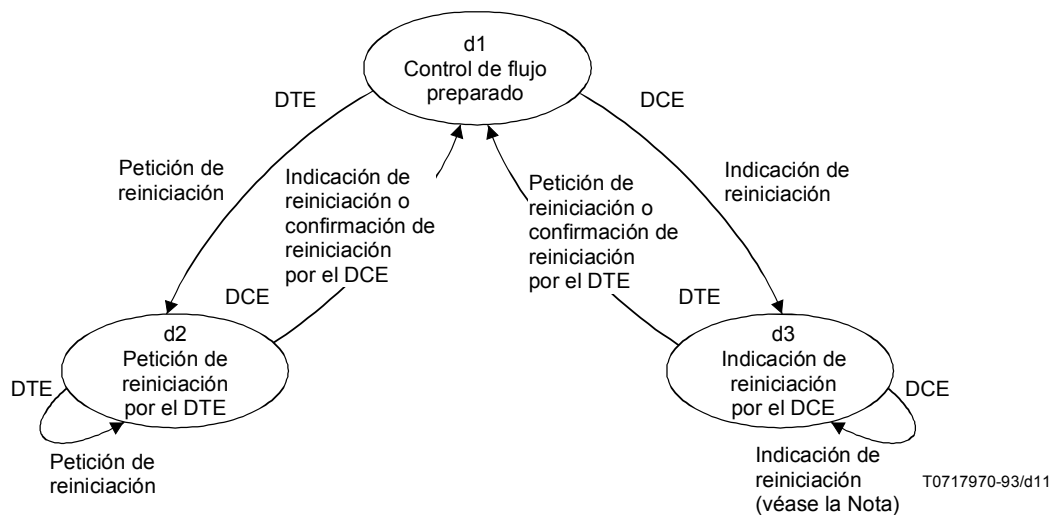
d1
Control de flujo preparado

DTE

Petición de reiniciación

Indicación de reiniciación o confirmación de reiniciación por el DCE

DCE

Petición de reiniciación o confirmación de reiniciación por el DTE

DCE

Indicación de reiniciación

DTE

d2
Petición de reiniciación por el DTE

DTE

Petición de reiniciación

d3
Indicación de reiniciación por el DCE

DCE

Indicación de reiniciación (véase la Nota)

T0717970-93/d11